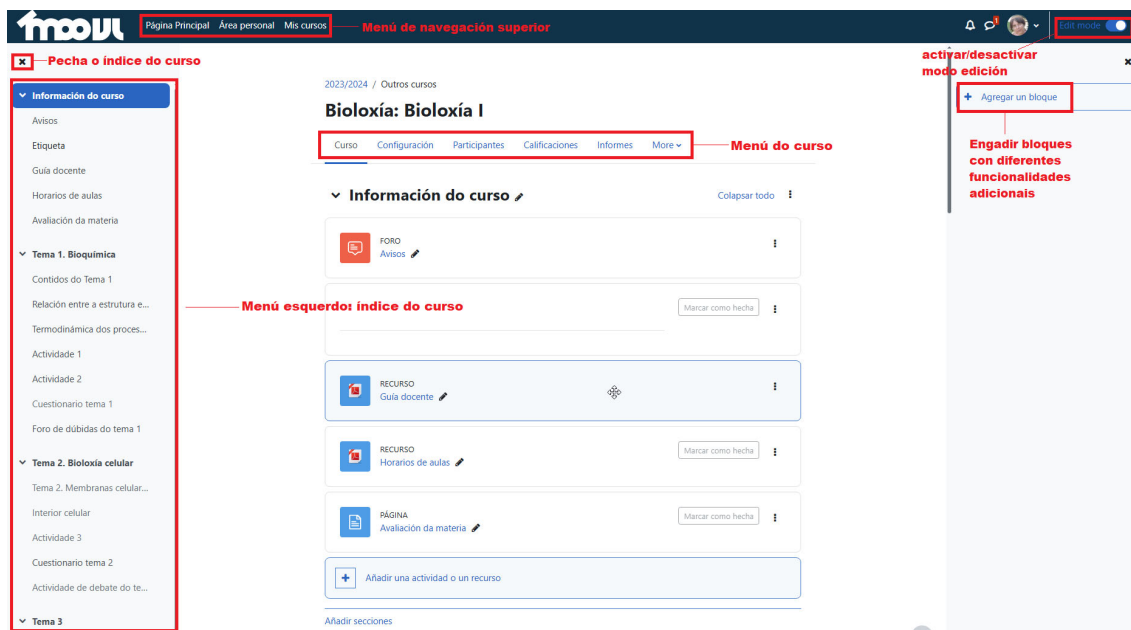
moovi Página Principal Área personal Mis cursos Menú de navegación superior

1 Edit mode

activar/desactivar modo edición

Pecha o índice do curso

Información do curso
Avisos
Etiqueta
Guía docente
Horarios de aulas
Avaliación da materia

Tema 1. Bioquímica
Contidos do Tema 1
Relación entre a estrutura e...
Termodinámica dos proces...
Actividade 1
Actividade 2
Cuestionario tema 1
Foro de dúbidas do tema 1

Tema 2. Bioloxía celular
Tema 2. Membranas celular...
Interior celular
Actividade 3
Cuestionario tema 2
Actividade de debate do te...

Tema 3

Menú esquerdo: índice do curso

2023/2024 / Outros cursos

Bioloxía: Bioloxía I

Curso Configuración Participantes Calificaciones Informes More

Menú do curso

Información do curso

Colapsar todo

FORO
Avisos

Marcar como hecha

RECURSO
Guía docente

RECURSO
Horarios de aulas

Marcar como hecha

PÁGINA
Avaliación da materia

Marcar como hecha

Añadir una actividad o un recurso

Añadir secciones

Agregar un bloque

Engadir bloques con diferentes funcionalidades adicionais